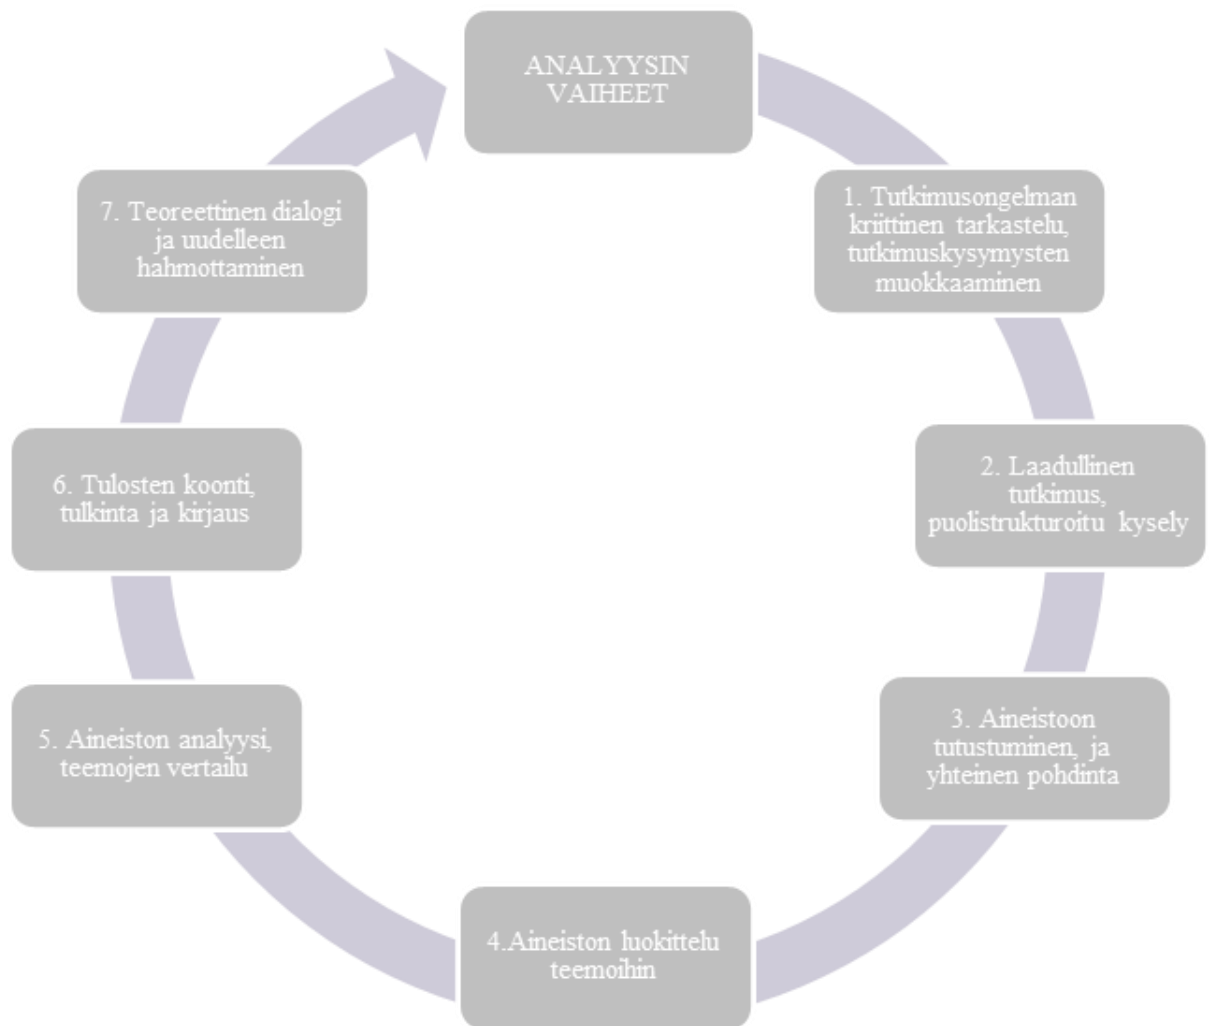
ANALYYSIN VAIHEET

1. Tutkimusongelman kriittinen tarkastelu, tutkimuskysymysten muokkaaminen

2. Laadullinen tutkimus, puolistrukturoitu kysely

3. Aineistoon tutustuminen, ja yhteinen pohdinta

4.Aineiston luokittelu teemoihin

5. Aineiston analyysi, teemojen vertailu

6. Tulosten koonti, tulkinta ja kirjaus

7. Teoreettinen dialogi ja uudelleen hahmottaminen